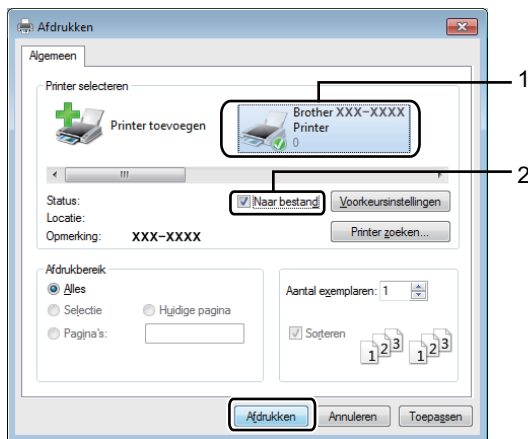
Afdrukken

Algemeen

Printer selecteren

Printer toevoegen

Brother XXX-XXXX Printer
0

1

2

Status:
Locatie:
Opmerking: XXX-XXXX

Naar bestand

Voorkeursinstellingen

Printer zoeken...

Afdrukbereik

Alles

Selectie

Huidige pagina

Pagina's:

Aantal exemplaren: 1

Sorteren

1 2 3

1 2 3

Afdrukken

Annuleren

Toepassen